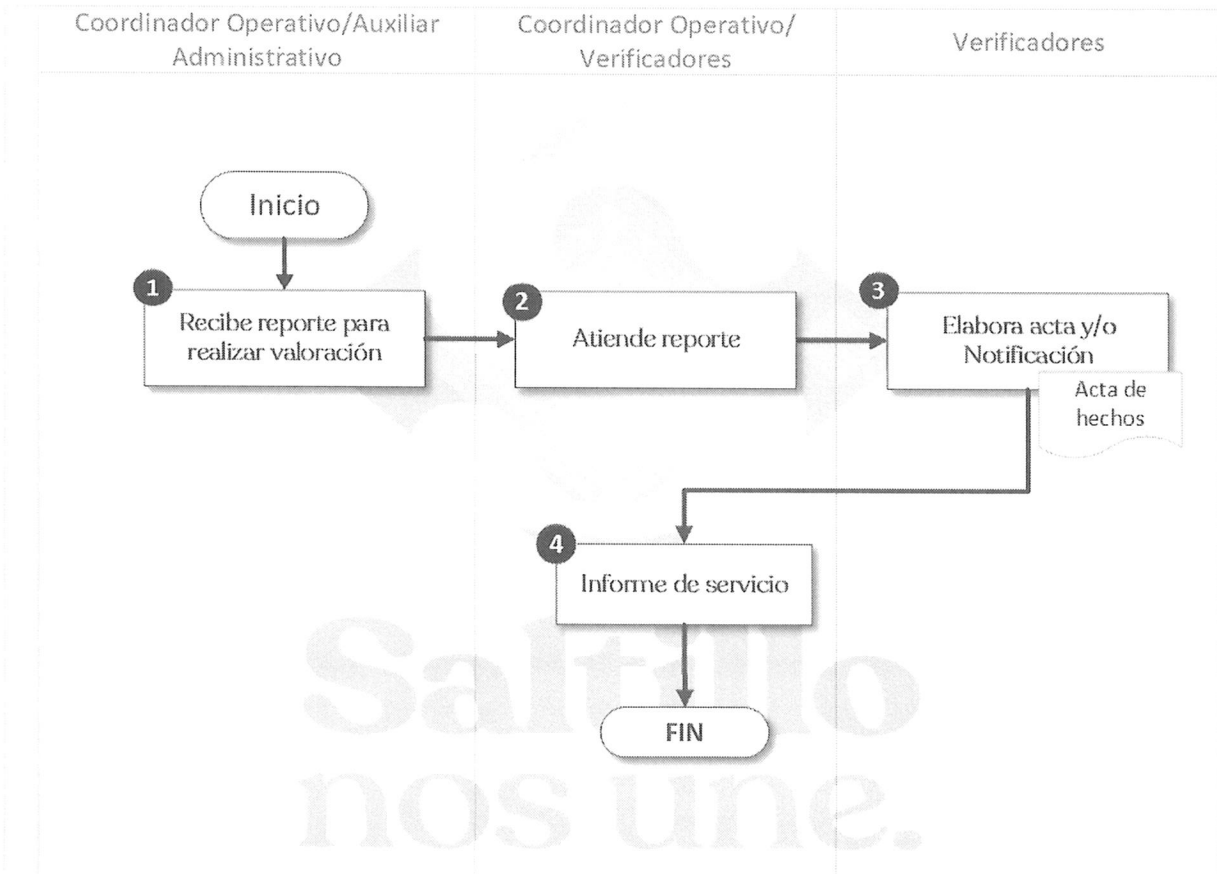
Coordinador Operativo/Auxiliar Administrativo

Coordinador Operativo/ Verificadores

Verificadores

Inicio

1
Recibe reporte para realizar valoración

2
Atiende reporte

3
Elabora acta y/o Notificación

Acta de hechos

4
Informe de servicio

FIN

Saltillo nos une.